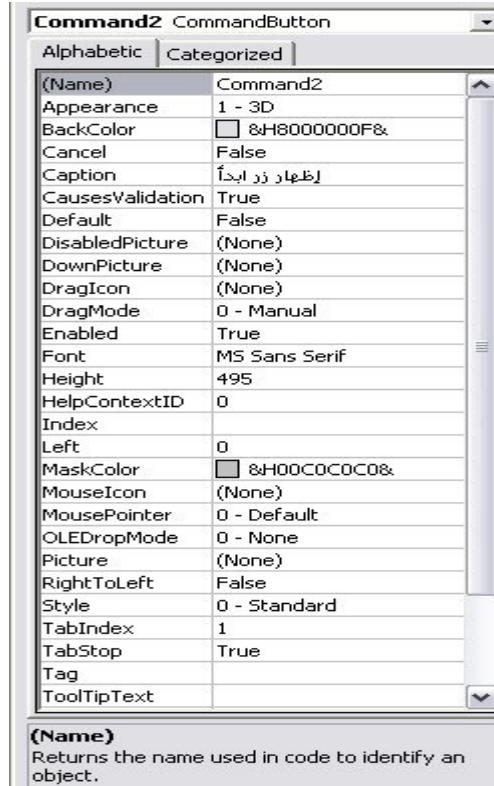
Command2 CommandButton

Alphabetic | Categorized

| (Name) | Command2 |
|---|---|
| Appearance | 1 - 3D |
| BackColor | &H8000000F& |
| Cancel | False |
| Caption | إظهار زر ابدأ |
| CausesValidation | True |
| Default | False |
| DisabledPicture | (None) |
| DownPicture | (None) |
| DragIcon | (None) |
| DragMode | 0 - Manual |
| Enabled | True |
| Font | MS Sans Serif |
| Height | 495 |
| HelpContextID | 0 |
| Index | |
| Left | 0 |
| MaskColor | &H00C0C0C0& |
| MouseIcon | (None) |
| MousePointer | 0 - Default |
| OLEDropMode | 0 - None |
| Picture | (None) |
| RightToLeft | False |
| Style | 0 - Standard |
| TabIndex | 1 |
| TabStop | True |
| Tag | |
| ToolTipText | |

(Name)
Returns the name used in code to identify an object.